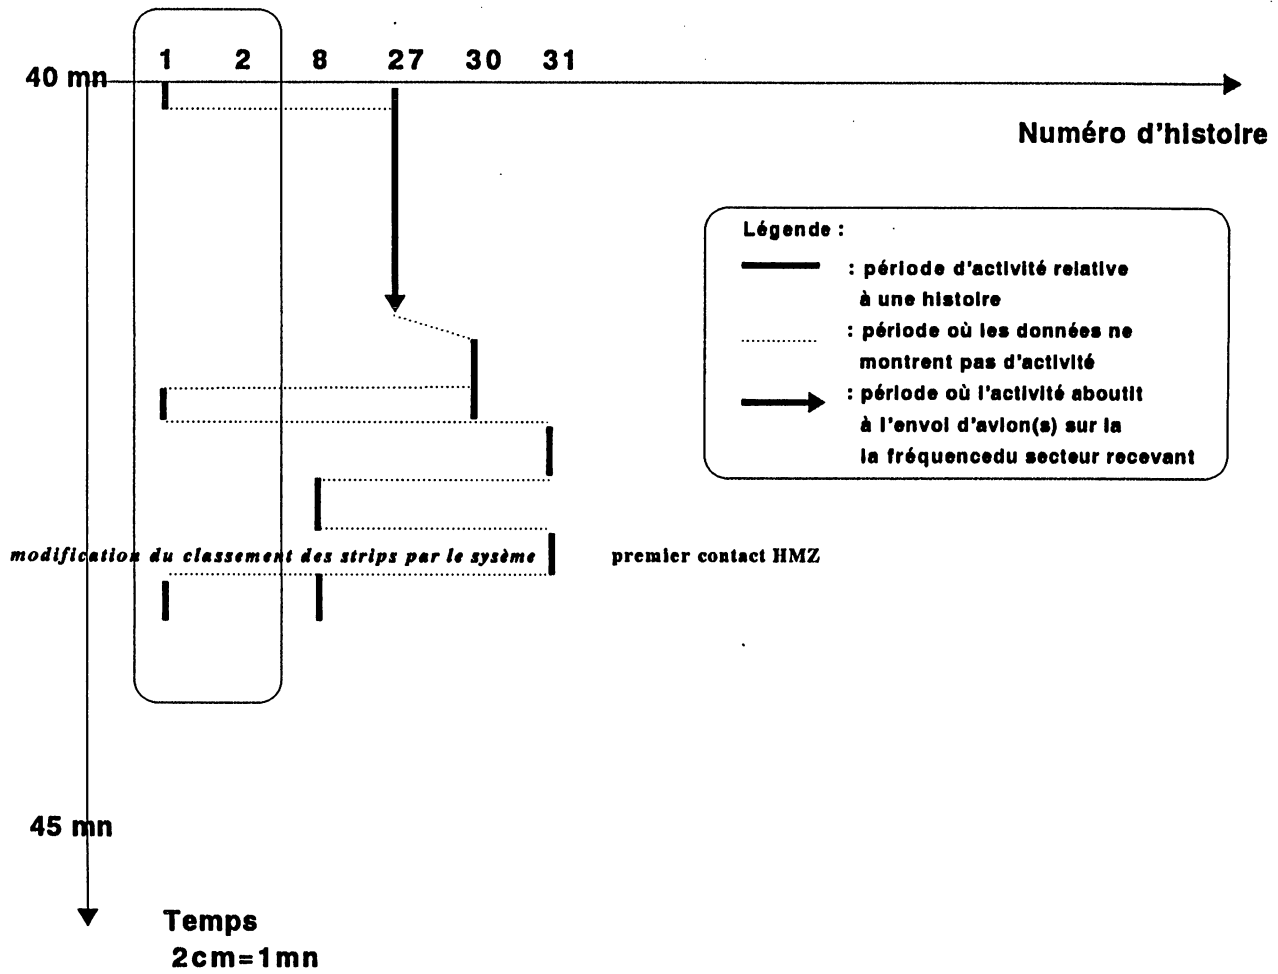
1 2 8 27 30 31

40 mn

Numéro d'histoire

Légende :

: période d'activité relative à une histoire

: période où les données ne montrent pas d'activité

: période où l'activité aboutit à l'envoi d'avion(s) sur la la fréquencedu secteur recevant

modification du classement des strips par le sysème

premier contact HMZ

45 mn

Temps
2cm=1mn